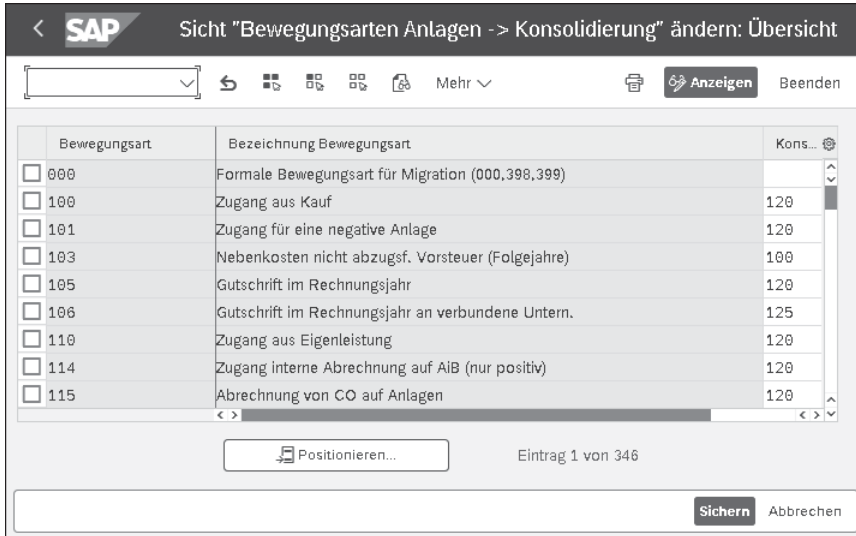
SAP Sicht "Bewegungsarten Anlagen -> Konsolidierung" ändern: Übersicht

Mehr

Anzeigen Beenden

| Bewegungsart | Bezeichnung Bewegungsart | Kons... |
|---|---|---|
| 000 | Formale Bewegungsart für Migration (000,398,399) | |
| 100 | Zugang aus Kauf | 120 |
| 101 | Zugang für eine negative Anlage | 120 |
| 103 | Nebenkosten nicht abzugsf. Vorsteuer (Folgejahre) | 100 |
| 105 | Gutschrift im Rechnungsjahr | 120 |
| 106 | Gutschrift im Rechnungsjahr an verbundene Untern. | 125 |
| 110 | Zugang aus Eigenleistung | 120 |
| 114 | Zugang interne Abrechnung auf AiB (nur positiv) | 120 |
| 115 | Abrechnung von CO auf Anlagen | 120 |

Positionieren... Eintrag 1 von 346

Sichern Abbrechen